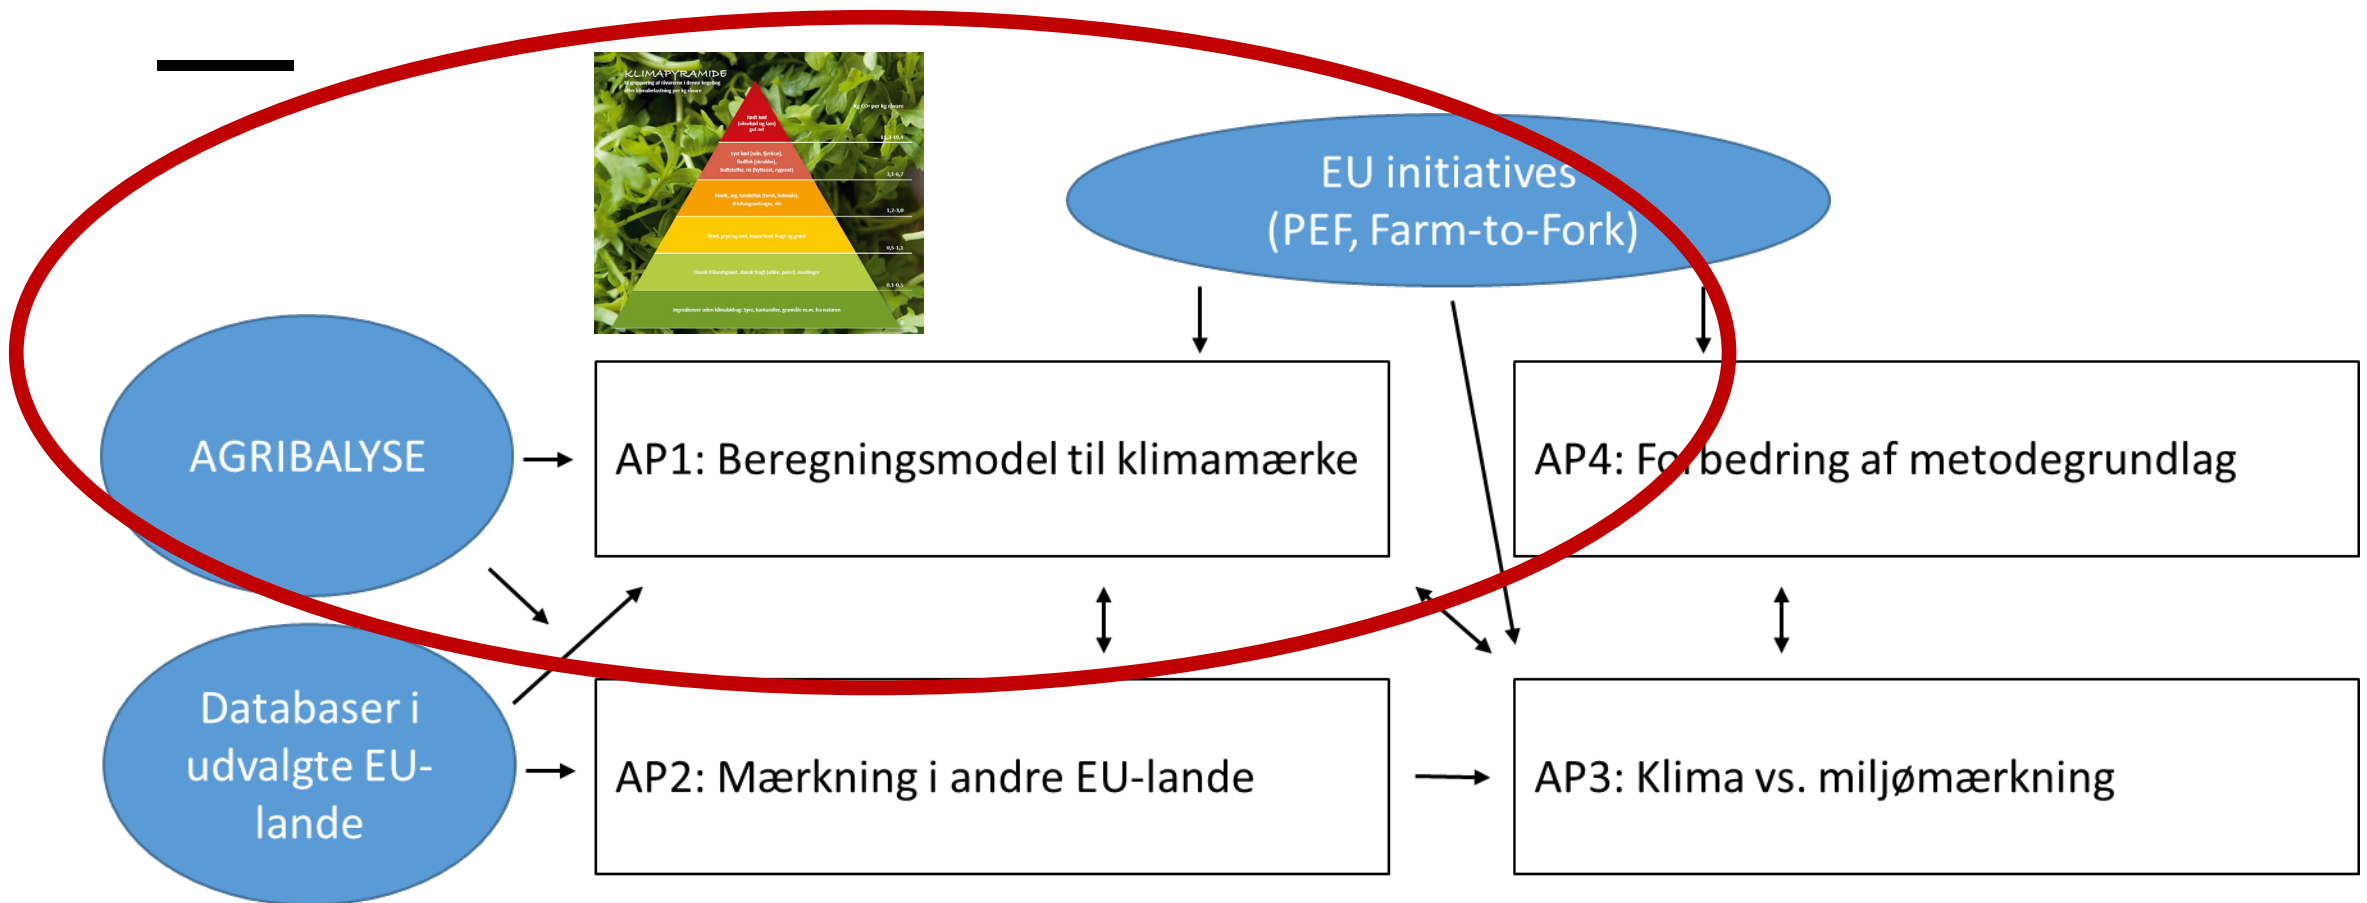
KLIMAPYRAMIDE

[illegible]

EU initiatives
(PEF, Farm-to-Fork)

AGRIBALYSE

AP1: Beregningsmodel til klimamærke

AP4: Forbedring af metodegrundlag

Databaser i udvalgte EU-lande

AP2: Mærkning i andre EU-lande

AP3: Klima vs. miljømærkning